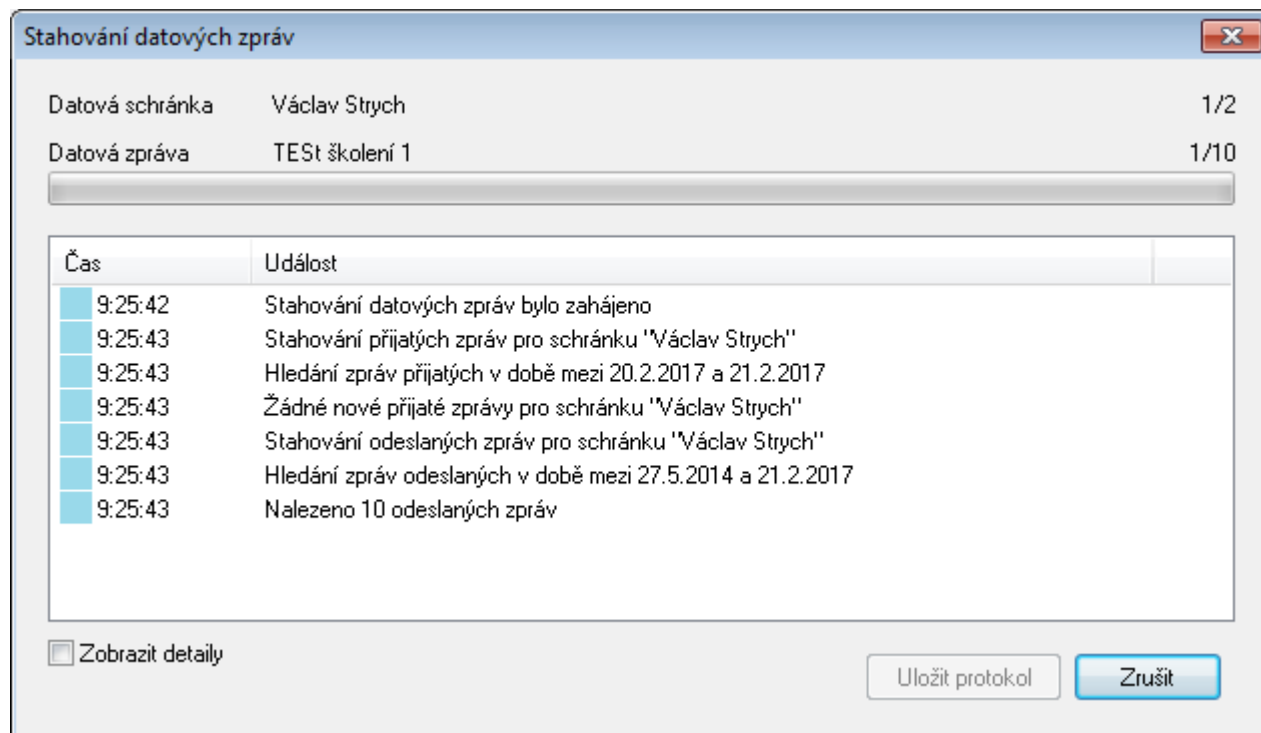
Stahování datových zpráv

Datová schránka Václav Strych 1/2

Datová zpráva TESt školení 1 1/10

| Čas | Událost |
|---|---|
| 9:25:42 | Stahování datových zpráv bylo zahájeno |
| 9:25:43 | Stahování přijatých zpráv pro schránku "Václav Strych" |
| 9:25:43 | Hledání zpráv přijatých v době mezi 20.2.2017 a 21.2.2017 |
| 9:25:43 | Žádné nové přijaté zprávy pro schránku "Václav Strych" |
| 9:25:43 | Stahování odeslaných zpráv pro schránku "Václav Strych" |
| 9:25:43 | Hledání zpráv odeslaných v době mezi 27.5.2014 a 21.2.2017 |
| 9:25:43 | Nalezeno 10 odeslaných zpráv |

Zobrazit detaily

Uložit protokol

Zrušit